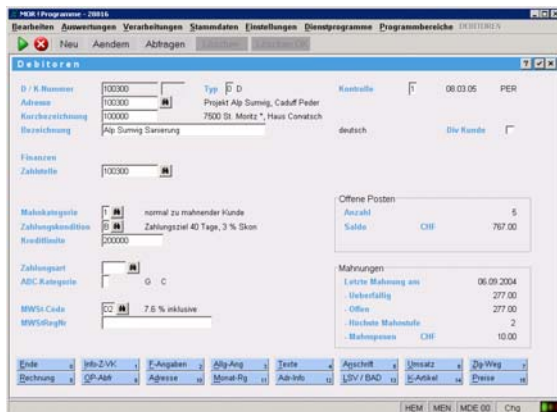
MOR | Programme - 20016

Bearbeiten Auswertungen Verarbeitungen Stammdaten Einstellungen Dienstprogramme Programmbereiche DEBITOREN

Neu Aendern Abtragen Löschen Löschen OK

Debitoren

D / K-Nummer 100300 Typ 0 D Kontrolle 1 08.03.05 PER
Adresse 100300 Projekt Alp Sumvig, Caduff Peder
Kurzbezeichnung 100000 7500 St. Moritz *, Haus Corvatsch
Bezeichnung Alp Sumvig Sanierung deutsch Div Kunde

Finanzen
Zahlstelle 100300

Mahnkategorie 1 normal zu mahnender Kunde
Zahlungskondition B Zahlungsziel 40 Tage, 3 % Skon
Kreditlimite 200000

Zahlungsart
ABC-Kategorie G C

MWSt-Code 02 7.6 % inklusive
MWSt-RegNr

Offene Posten
Anzahl 5
Saldo CHF 767.00

Mahnungen
Letzte Mahnung am 06.09.2004
- Ueberfällig 277.00
- Offen 277.00
- Höchste Mahnstufe 2
- Mahnspesen CHF 10.00

Ende | Info-Z-VK | F-Angaben | Allg-Ang | Texte | Anschrift | Umsatz | Zp-Weg
Rechnung | OP-Abfr | Adresse | Monat-Rg | Adr-Info | LSV / BAD | K-Artikel | Preise

HEM MEN MDE 00 Chg